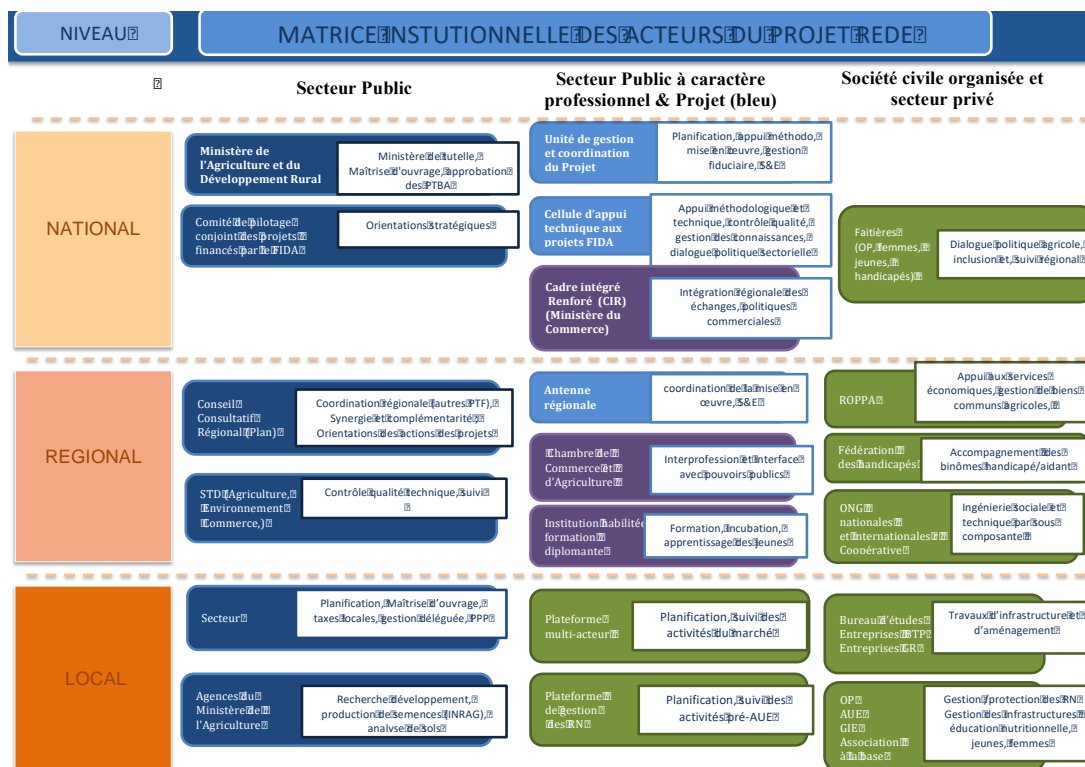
NIVEAU

MATRICE INSTUTIONNELLE DES ACTEURS DU PROJET REDE

Secteur Public

Secteur Public à caractère professionnel & Projet (bleu)

Société civile organisée et secteur privé

NATIONAL

Ministère de l'Agriculture et du Développement Rural

Ministère de tutelle, Maîtrise d'ouvrage, approbation des PTBA

Comité de pilotage conjoint des projets financés par le FIDA

Orientations stratégiques

Unité de gestion et coordination du Projet

Planification, appui méthodo, mise en œuvre, gestion fiduciaire, S&E

Cellule d'appui technique aux projets FIDA

Appui méthodologique et technique, contrôle qualité, gestion des connaissances, dialogue politique sectorielle

Cadre intégré Renforé (CIR) (Ministère du Commerce)

Intégration régionale des échanges, politiques commerciales

Faitières (OP, femmes, jeunes, handicapés)

Dialogue politique agricole, inclusion et suivi régional

REGIONAL

Conseil Consultatif Régional (Plan)

Coordination régionale (autres PTF), Synergie et complémentarité Orientations des actions des projets

STD (Agriculture, Environnement Commerce,)

Contrôle qualité technique, suivi

Antenne régionale

coordination de la mise en œuvre, S&E

Chambre de Commerce et d'Agriculture

Interprofession et interface avec pouvoirs publics

Institution habilitée formation diplomante

Formation, incubation, apprentissage des jeunes

ROPPA

Appui aux services économiques, gestion de biens communs agricoles,

Fédération des handicapés

Accompagnement des binômes handicapé/aidant

ONG nationales et internationales Coopérative

Ingénierie sociale et technique par sous composante

LOCAL

Secteur

Planification, Maîtrise d'ouvrage, taxes locales, gestion déléguée, PPP

Agences du Ministère de l'Agriculture

Recherche développement, production de semences (INRAG), analyse de sols

Plateforme multi-acteur

Planification, suivi des activités du marché

Plateforme de gestion des RN

Planification, suivi des activités pré-AUE

Bureau d'études Entreprises BTP Entreprises GR

Travaux d'infrastructure et d'aménagement

OP AUE GIE Association à la base

Gestion/protection des RN Gestion des infrastructures éducation nutritionnelle, jeunes, femmes